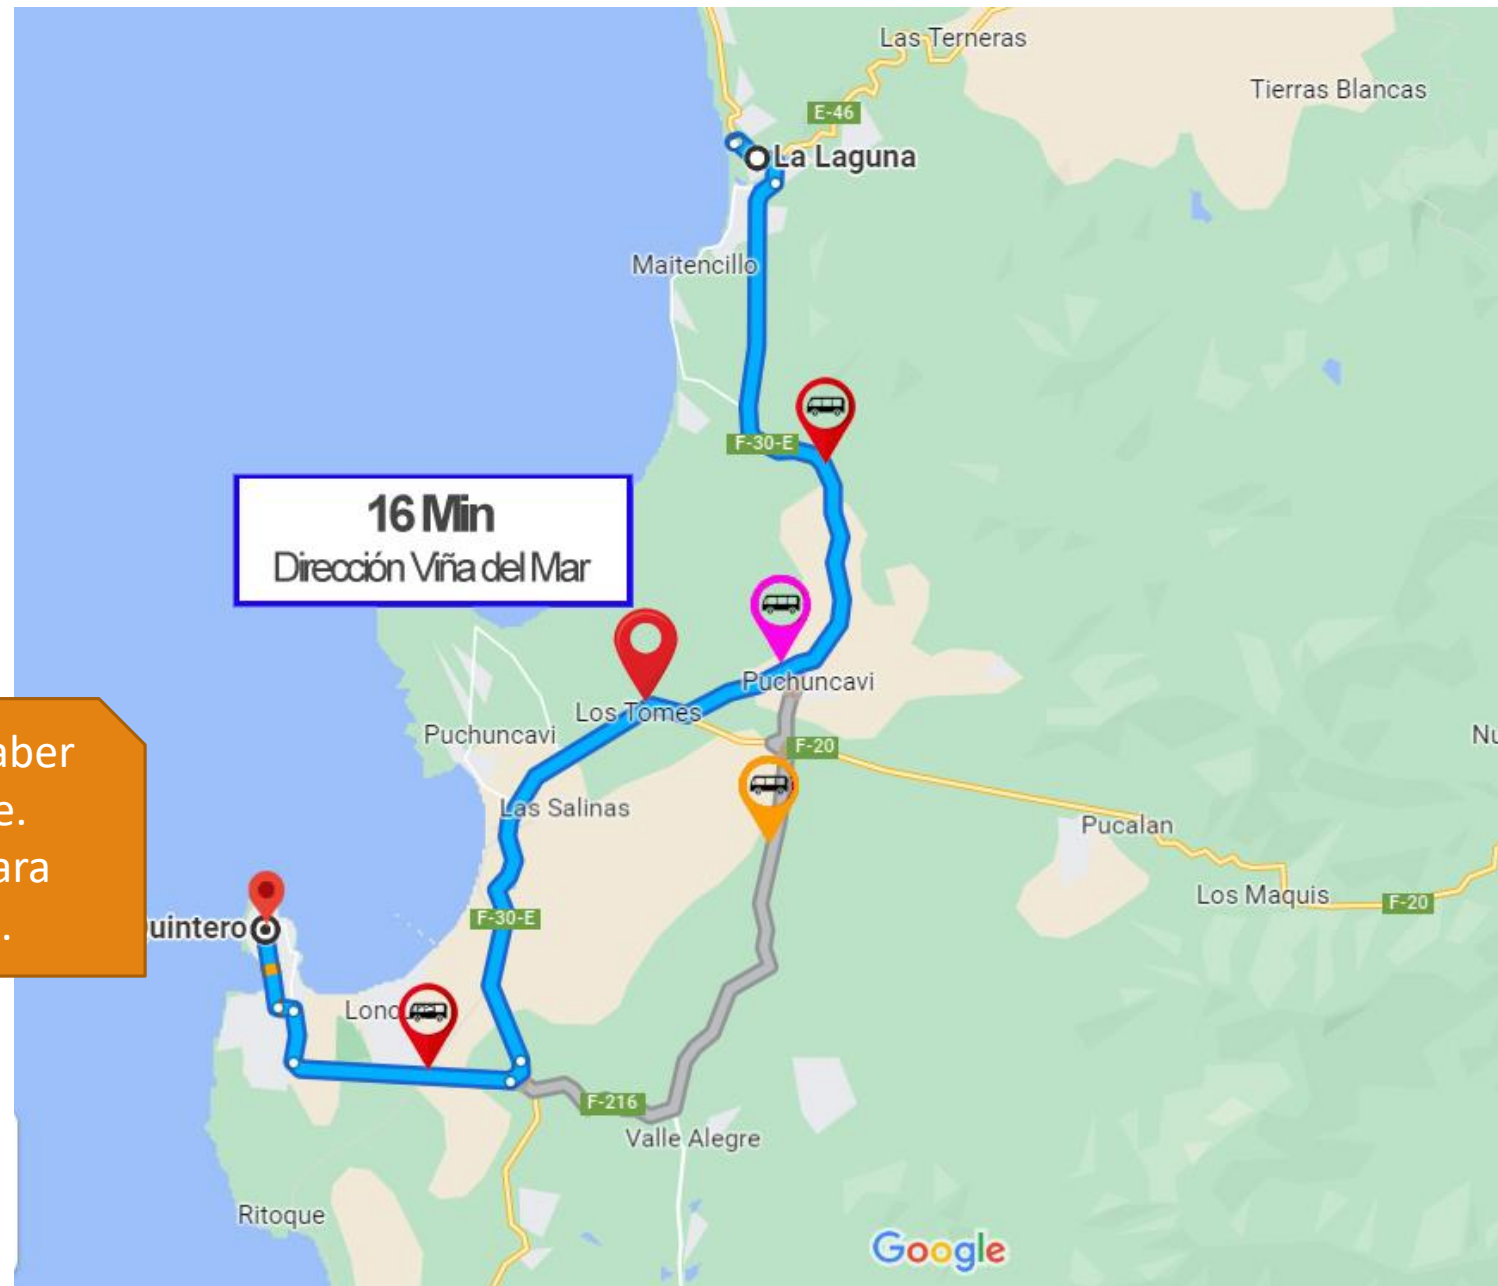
Las Terneras

Tierras Blancas

E-46

La Laguna

Maitencillo

F-30-E

16 Min
Dirección Viña del Mar

Puchuncavi

Los Tomes

Puchuncavi

F-20

Nu

aber
e.
ara
.

Las Salinas

Pucalan

Los Maquis

F-20

uintero

F-30-E

Lonc

F-216

Valle Alegre

Ritoque

Google